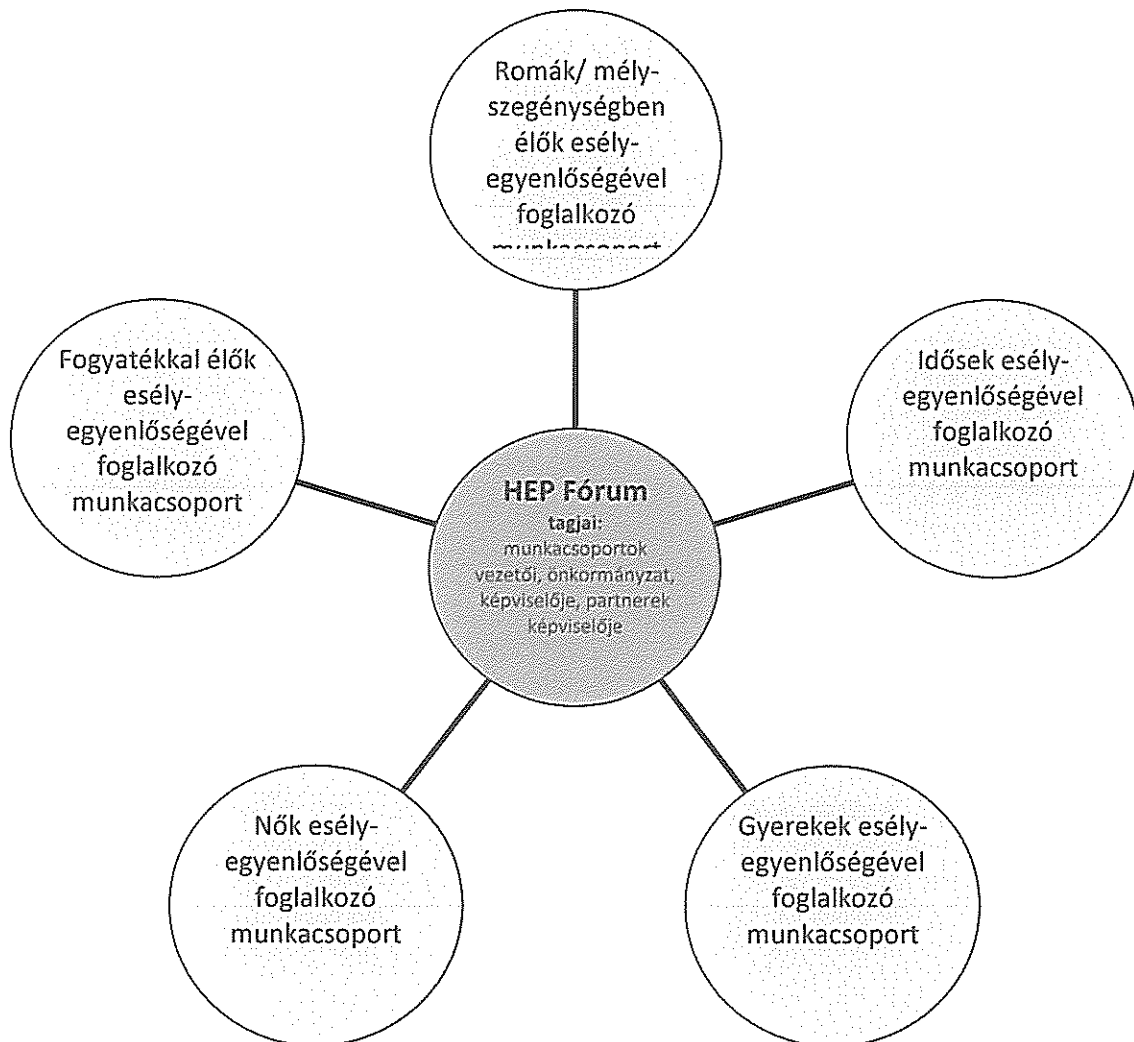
Romák/ mélyszegénységben élők esélyegyenlőségével foglalkozó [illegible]

Fogyatékkal élők esélyegyenlőségével foglalkozó munkacsoport

Idősek esélyegyenlőségével foglalkozó munkacsoport

HEP Fórum
tagjai:
munkacsoportok vezetői, önkormányzat, képviselője, partnerek képviselője

Nők esélyegyenlőségével foglalkozó munkacsoport

Gyerekek esélyegyenlőségével foglalkozó munkacsoport